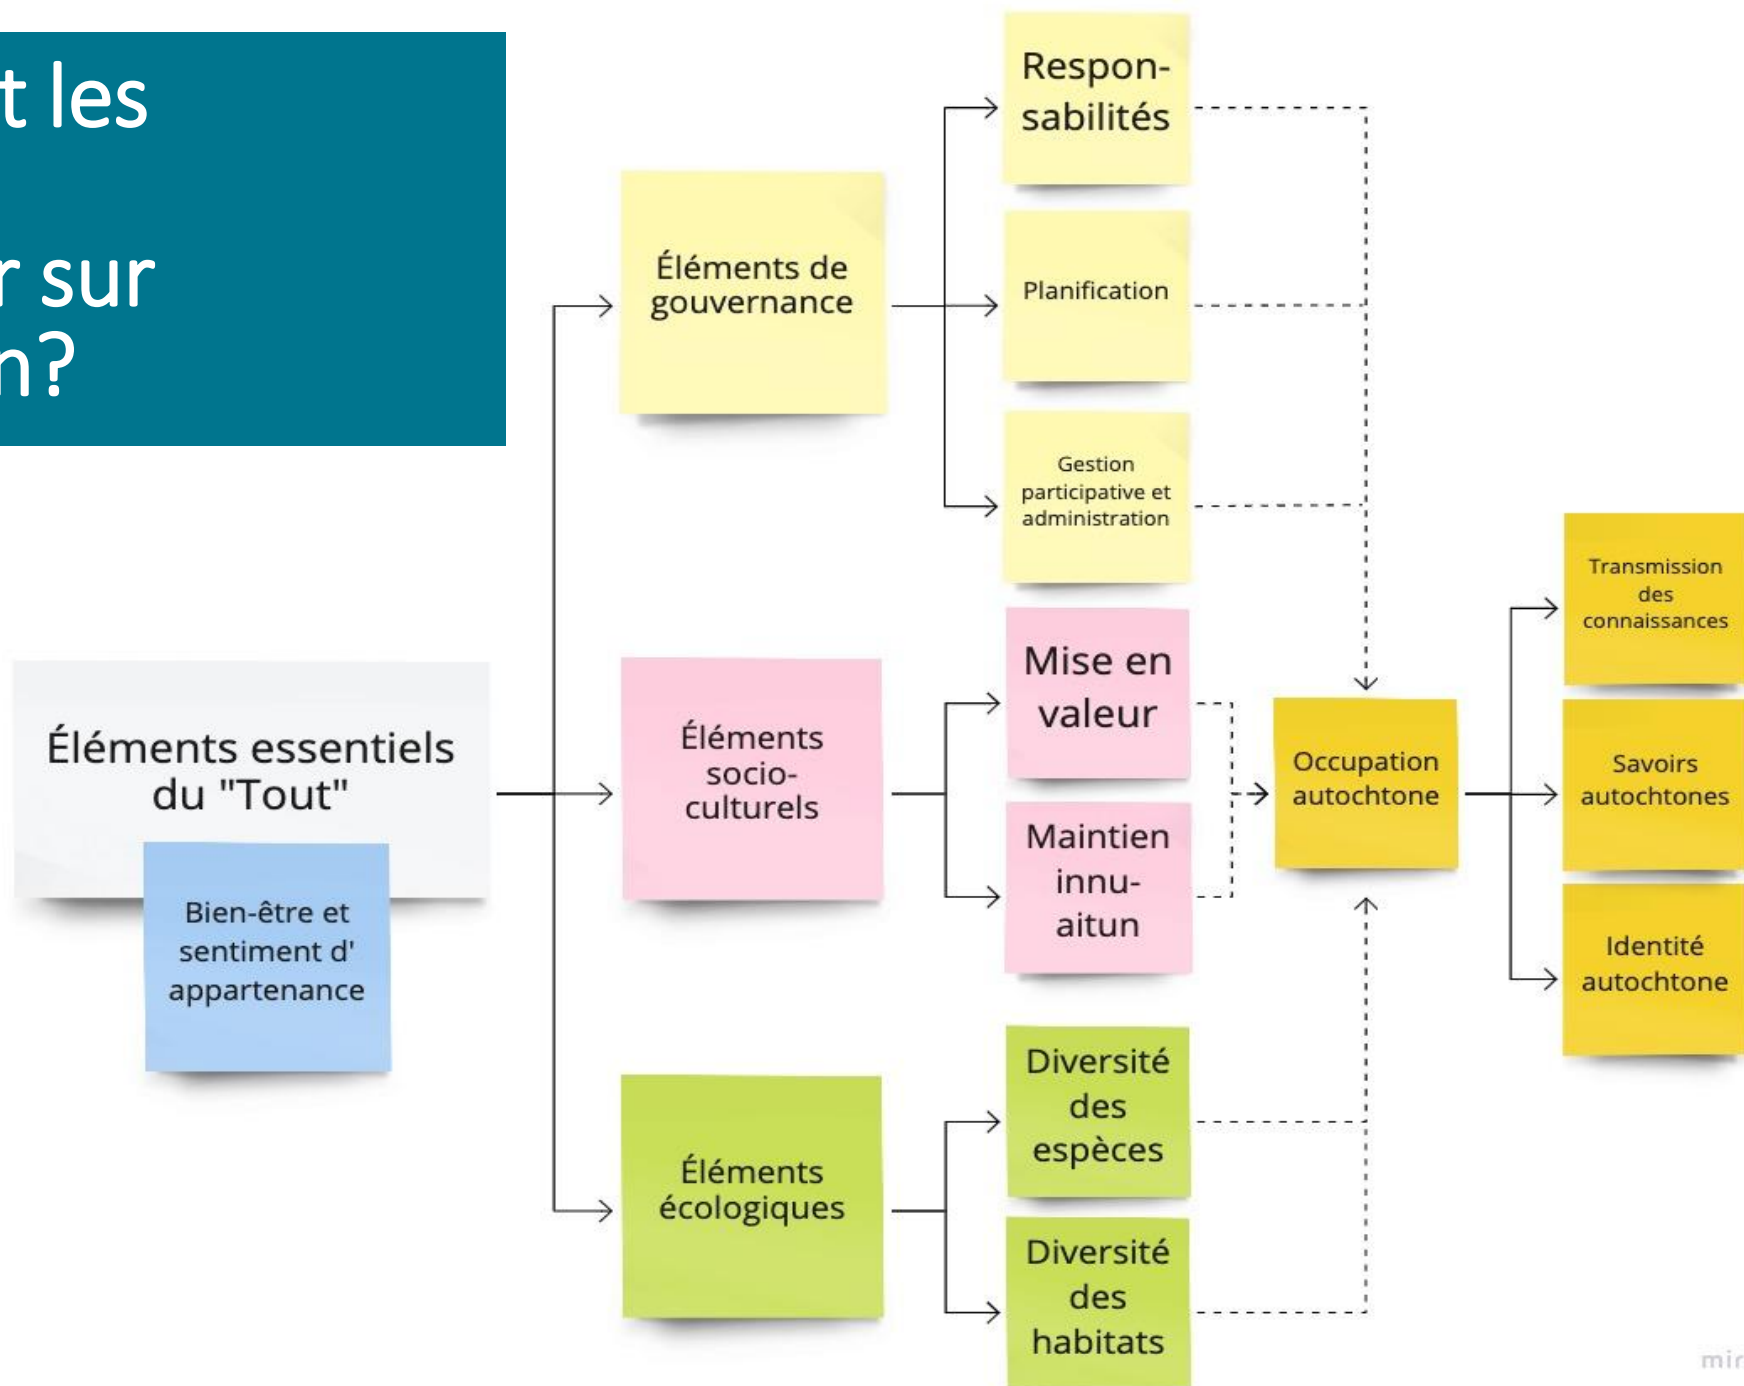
t les

r sur
n?

Éléments essentiels du "Tout"

Bien-être et sentiment d' appartenance

Éléments de gouvernance

Éléments socio-culturels

Éléments écologiques

Responsabilités

Planification

Gestion participative et administration

Mise en valeur

Maintien innu-aitun

Diversité des espèces

Diversité des habitats

Occupation autochtone

Transmission des connaissances

Savoirs autochtones

Identité autochtone

mir